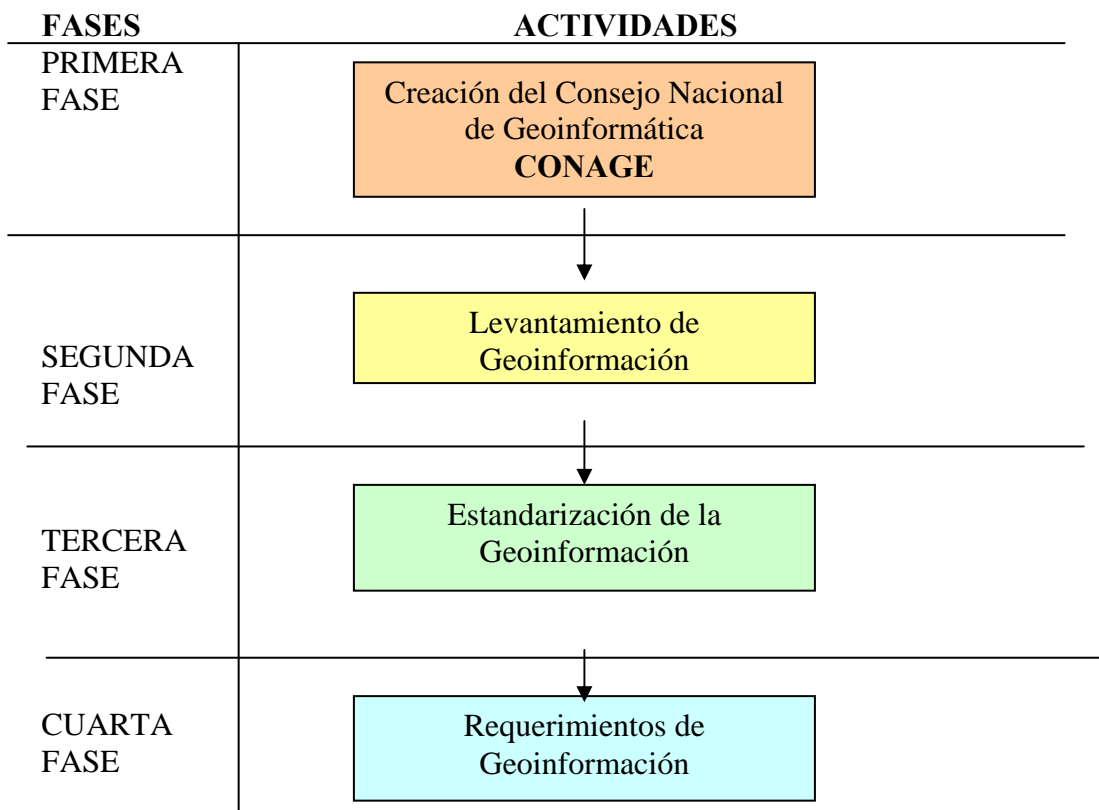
| FASES | ACTIVIDADES |
|---|---|
| PRIMERA FASE | Creación del Consejo Nacional de Geoinformática **CONAGE** |
| SEGUNDA FASE | Levantamiento de Geoinformación |
| TERCERA FASE | Estandarización de la Geoinformación |
| CUARTA FASE | Requerimientos de Geoinformación |